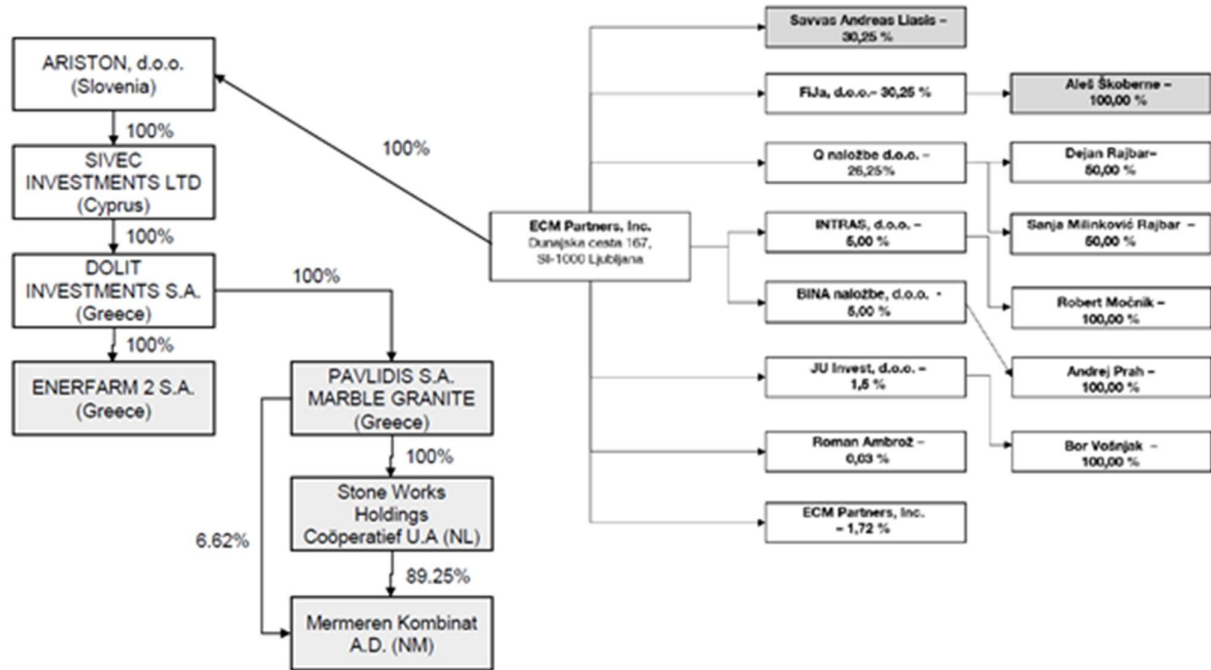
ARISTON, d.o.o. (Slovenia)

100%

SIVEC INVESTMENTS LTD (Cyprus)

100%

DOLIT INVESTMENTS S.A. (Greece)

100%

ENERFARM 2 S.A. (Greece)

100%

PAVLIDIS S.A. MARBLE GRANITE (Greece)

100%

Stone Works Holdings Coöperatief U.A (NL)

6.62%

89.25%

Mermeren Kombinat A.D. (NM)

100%

ECM Partners, Inc. Dunajska cesta 167, SI-1000 Ljubljana

Savvas Andreas Liasis – 30,25 %

FiJa, d.o.o.– 30,25 %

Aleš Škoberne – 100,00 %

Q naložbe d.o.o. – 26,25%

Dejan Rajbar– 50,00 %

Sanja Milinković Rajbar – 50,00 %

INTRAS, d.o.o. – 5,00 %

BINA naložbe, d.o.o. – 5,00 %

Robert Močnik – 100,00 %

Andrej Prah – 100,00 %

JU Invest, d.o.o. – 1,5 %

Bor Vošnjak – 100,00 %

Roman Ambrož – 0,03 %

ECM Partners, Inc. – 1,72 %